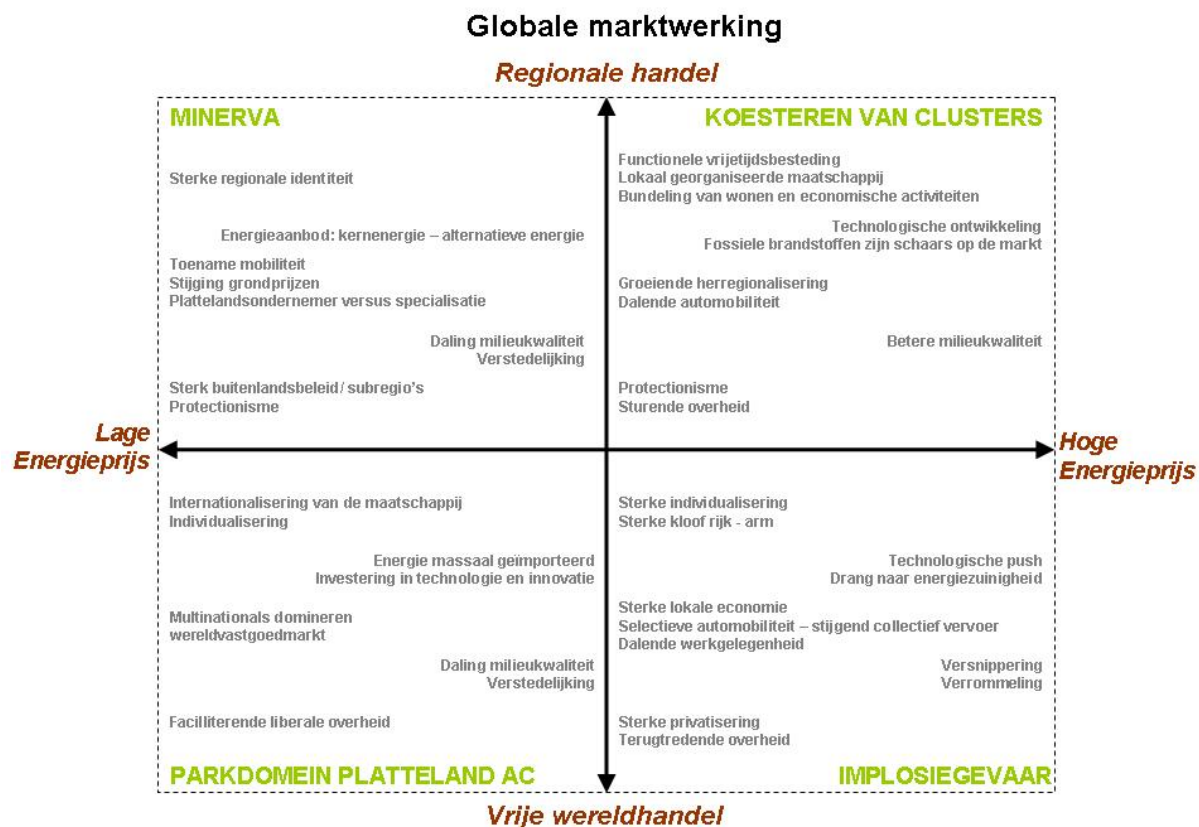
Globale marktwerking

Regionale handel

MINERVA

Sterke regionale identiteit

Energieaanbod: kernenergie – alternatieve energie

Toename mobiliteit
Stijging grondprijzen
Plattelandsondernemer versus specialisatie

Daling milieukwaliteit
Verstedelijking

Sterk buitenlandsbeleid / subregio's
Protectionisme

KOESTEREN VAN CLUSTERS

Functionele vrijetijdsbesteding
Lokaal georganiseerde maatschappij
Bundeling van wonen en economische activiteiten

Technologische ontwikkeling
Fossiele brandstoffen zijn schaars op de markt

Groeiende herregionalisering
Dalende automobiliteit

Betere milieukwaliteit

Protectionisme
Sturende overheid

Lage Energieprijs

Hoge Energieprijs

Internationalisering van de maatschappij
Individualisering

Energie massaal geïmporteerd
Investering in technologie en innovatie

Multinationals domineren wereldvastgoedmarkt

Daling milieukwaliteit
Verstedelijking

Faciliterende liberale overheid

PARKDOMEIN PLATTELAND AC

Sterke individualisering
Sterke kloof rijk - arm

Technologische push
Drang naar energiezuinigheid

Sterke lokale economie
Selectieve automobiliteit – stijgend collectief vervoer
Dalende werkgelegenheid

Versnippering
Verrommeling

Sterke privatisering
Terugtredende overheid

IMPLOSIEGEVAAR

Vrije wereldhandel